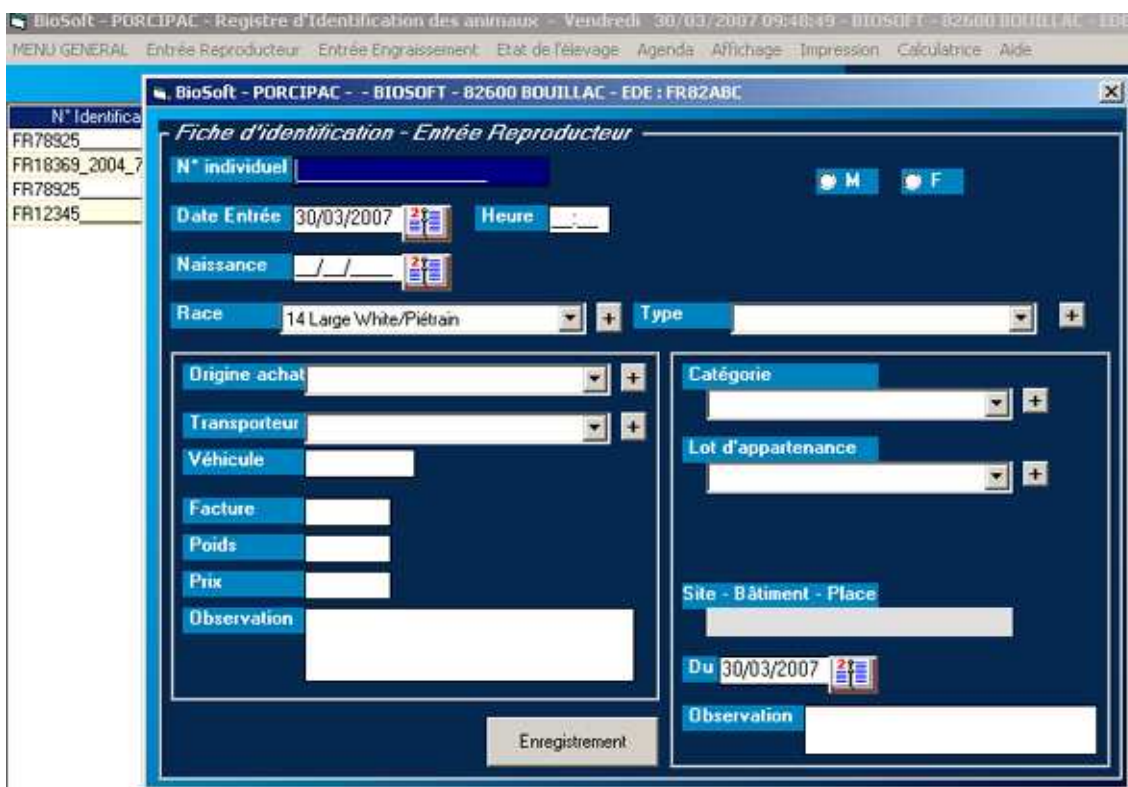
BioSoft - PORCIPAC - Registre d'Identification des animaux - Vendredi 30/03/2007 09:48:49 - BIOSOFT - 82600 BOUILLAC - EDE

MENU GENERAL Entrée Reproducteur Entrée Engraissement Etat de l'élevage Agenda Affichage Impression Calculatrice Aide

N° Identifica
FR78925_
FR18369_2004_7
FR78925_
FR12345_

BioSoft - PORCIPAC - - BIOSOFT - 82600 BOUILLAC - EDE : FR82ABC

Fiche d'identification - Entrée Reproducteur

N° individuel

M F

Date Entrée 30/03/2007 Heure __:__

Naissance __/__/____

Race 14 Large White/Piétrain + Type +

Origine achat +

Transporteur +

Véhicule

Facture

Poids

Prix

Observation

Catégorie +

Lot d'appartenance +

Site - Bâtiment - Place

Du 30/03/2007

Observation

Enregistrement